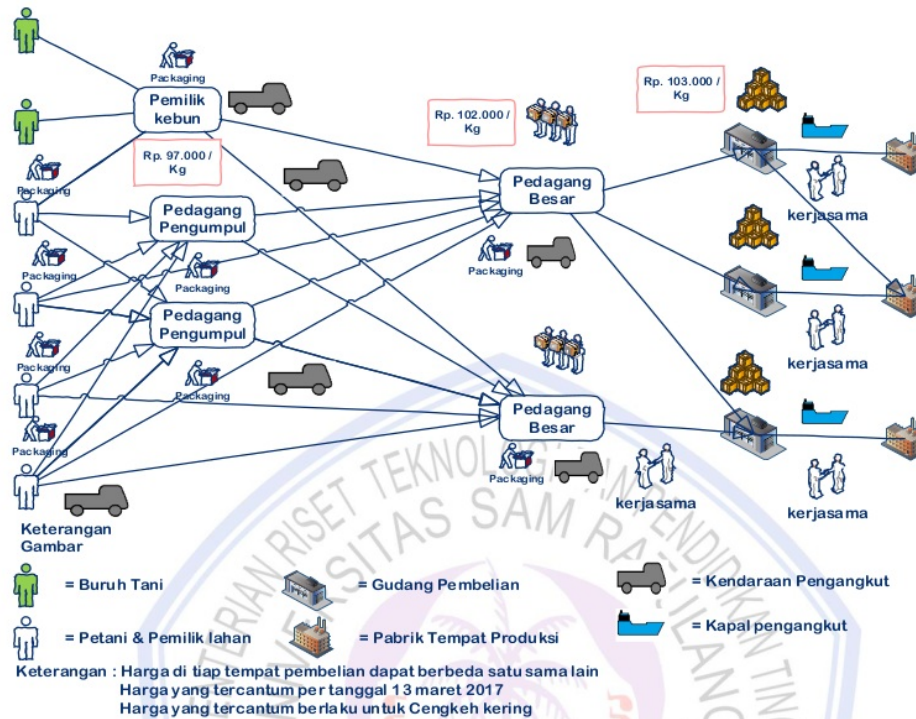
Packaging

Pemilik kebun

Rp. 97.000 / Kg

Packaging

Pedagang Pengumpul

Packaging

Packaging

Pedagang Pengumpul

Packaging

Packaging

Packaging

Rp. 102.000 / Kg

Pedagang Besar

Packaging

Pedagang Besar

Packaging

Rp. 103.000 / Kg

kerjasama

kerjasama

kerjasama

kerjasama

Keterangan Gambar

= Buruh Tani

= Petani & Pemilik lahan

= Gudang Pembelian

= Pabrik Tempat Produksi

= Kendaraan Pengangkut

= Kapal pengangkut

Keterangan : Harga di tiap tempat pembelian dapat berbeda satu sama lain
Harga yang tercantum per tanggal 13 maret 2017
Harga yang tercantum berlaku untuk Cengkeh kering

KEMENTERIAN RISET TEKNOLOGI DAN PENDIDIKAN TINGGI UNIVERSITAS SAM RATULANGI